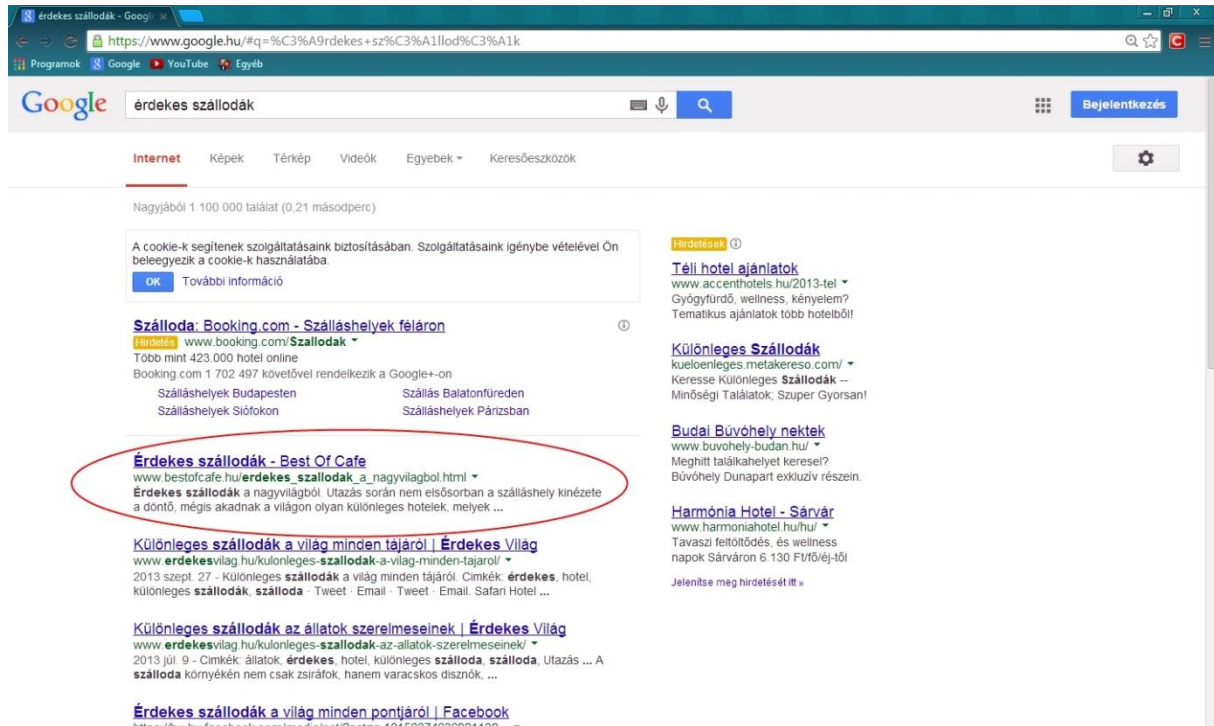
érdekes szállodák - Googl ×

https://www.google.hu/#q=%C3%A9rdekes+sz%C3%A1llod%C3%A1k

Programok Google YouTube Egyéb

Google érdekes szállodák

Bejelentkezés

Internet Képek Térkép Videók Egyebek ▾ Keresőeszközök

Nagyjából 1 100 000 találat (0,21 másodperc)

A cookie-k segítenek szolgáltatásaink biztosításában. Szolgáltatásaink igénybe vételével Ön beleegyezik a cookie-k használatába.

OK További információ

Szálloda: Booking.com - Szálláshelyek féláron
Hirdetés www.booking.com/Szallodak ▾
Több mint 423.000 hotel online
Booking.com 1 702 497 követővel rendelkezik a Google+-on

Szálláshelyek Budapesten Szállás Balatonfüreden
Szálláshelyek Siófokon Szálláshelyek Párizsban

Érdekes szállodák - Best Of Cafe
www.bestofcafe.hu/erdekes_szallodak_a_nagyvilagbol.html ▾
Érdekes szállodák a nagyvilágból. Utazás során nem elsősorban a szálláshely kinézete a döntő, mégis akadnak a világon olyan különleges hotelek, melyek ...

Különleges szállodák a világ minden tájáról | Érdekes Világ
www.erdekesvilag.hu/kulonleges-szallodak-a-vilag-minden-tajarol/ ▾
2013 szept. 27 - Különleges szállodák a világ minden tájáról. Cimkék: érdekes, hotel, különleges szállodák, szálloda · Tweet · Email · Tweet · Email. Safari Hotel ...

Különleges szállodák az állatok szerelmeseinek | Érdekes Világ
www.erdekesvilag.hu/kulonleges-szallodak-az-allatok-szerelmeseinek/ ▾
2013 júl. 9 - Cimkék: állatok, érdekes, hotel, különleges szálloda, szálloda, Utazás ... A szálloda környékén nem csak zsiráfok, hanem varacskos disznók, ...

Érdekes szállodák a világ minden pontjáról | Facebook
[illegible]

Hirdetések

Téli hotel ajánlatok
www.accenthotels.hu/2013-tel ▾
Gyógyfürdő, wellness, kényelem? Tematikus ajánlatok több hotelből!

Különleges Szállodák
kueloenleges.metakereso.com/ ▾
Keresse Különleges Szállodák -- Minőségi Találatok; Szuper Gyorsan!

Budai Búvóhely nektek
www.buvohely-budan.hu/ ▾
Meghitt találkahelyet keresel? Búvóhely Dunapart exkluzív részein.

Harmónia Hotel - Sárvár
www.harmoniahotel.hu/hu/ ▾
Tavaszi feltöltődés, és wellness napok Sárváron 6.130 Ft/fő/éj-től

Jelenítse meg hirdetését itt »